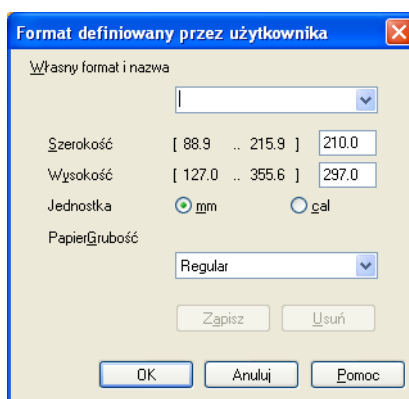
Format definiowany przez użytkownika

Własny format i nazwa

Szerokość [ 88.9 .. 215.9 ] 210.0

Wysokość [ 127.0 .. 355.6 ] 297.0

Jednostka mm cal

PapierGrubość

Regular

Zapisz Usuń

OK Anuluj Pomoc